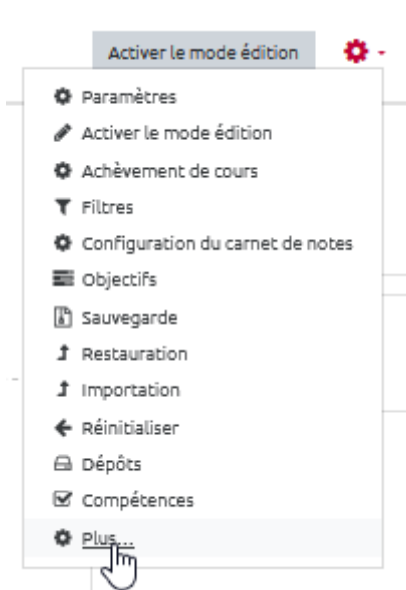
Activer le mode édition

Paramètres
Activer le mode édition
Achèvement de cours
Filtres
Configuration du carnet de notes
Objectifs
Sauvegarde
Restauration
Importation
Réinitialiser
Dépôts
Compétences
Plus...